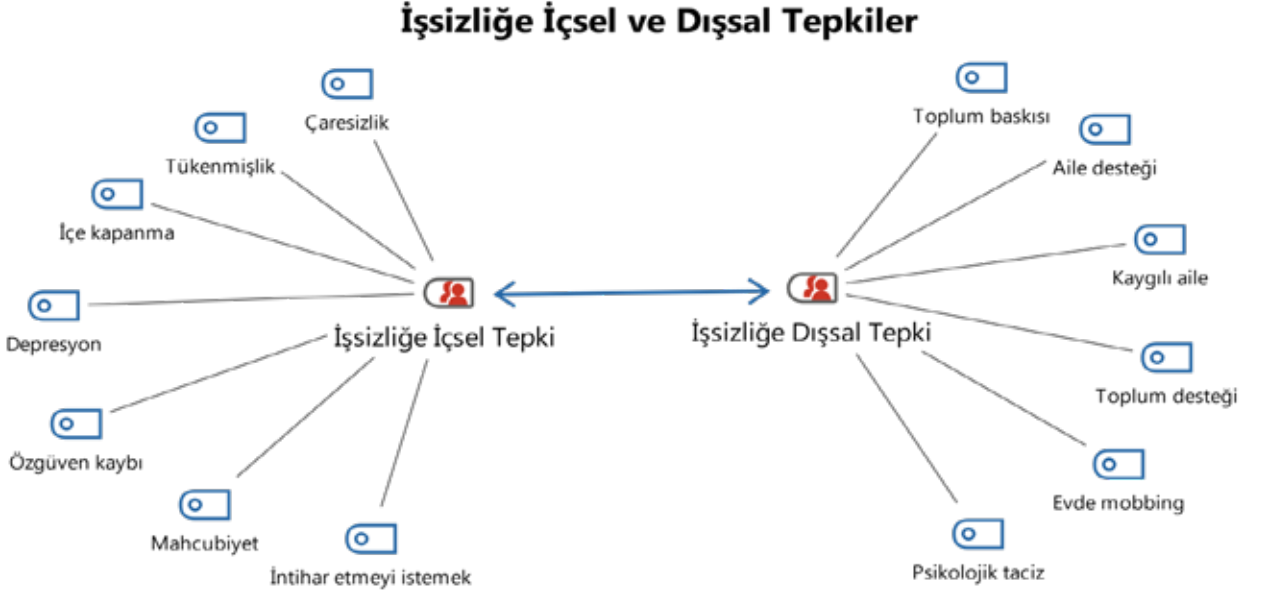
İşsizliğe İçsel ve Dışsal Tepkiler

Çaresizlik

Tükenmişlik

İçe kapanma

Depresyon

Özgüven kaybı

Mahcubiyet

İntihar etmeyi istemek

İşsizliğe İçsel Tepki

İşsizliğe Dışsal Tepki

Toplum baskısı

Aile desteği

Kaygılı aile

Toplum desteği

Evde mobbing

Psikolojik taciz